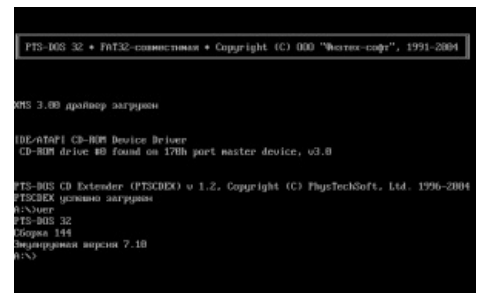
PTS-DOS 32 • FAT32-совместимая • Copyright (C) ООО "Физтех-софт", 1991-2004

XMS 3.00 драйвер загружен

IDE/ATAPI CD-ROM Device Driver
CD-ROM drive #0 found on 170h port master device, v3.0

PTS-DOS CD Extender (PTSCDEX) v 1.2, Copyright (C) PhysTechSoft, Ltd. 1996-2004
PTSCDEX успешно загружен
A:\>ver
PTS-DOS 32
Сборка 144
Эмулируемая версия 7.10
A:\>